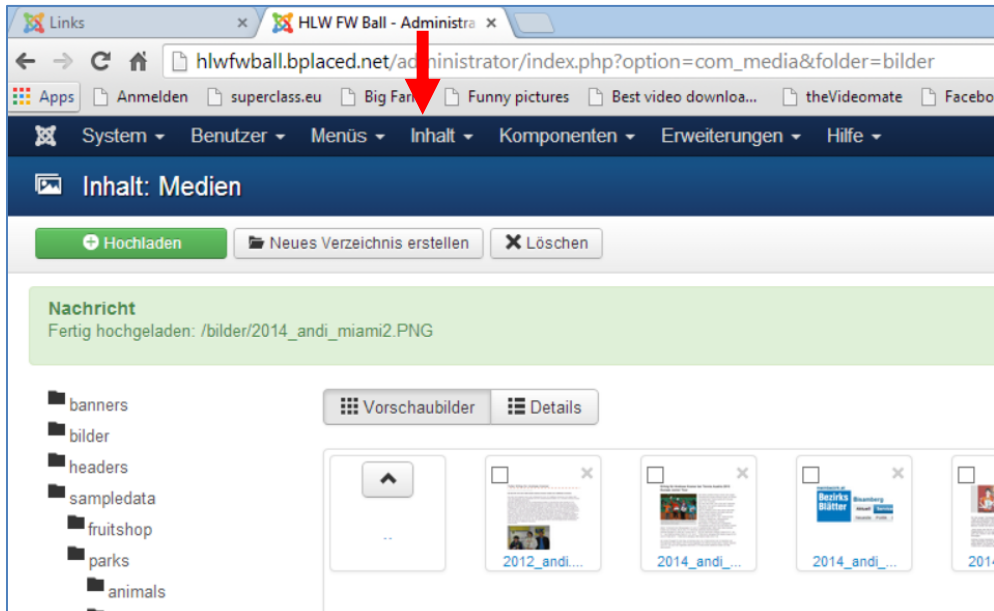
Links ×
HLW FW Ball - Administra ×

hlwfwball.bplaced.net/administrator/index.php?option=com_media&folder=bilder

Apps | Anmelden | superclass.eu | Big Fan | Funny pictures | Best video downloa... | theVideomate | Facebo

System ▾ Benutzer ▾ Menüs ▾ Inhalt ▾ Komponenten ▾ Erweiterungen ▾ Hilfe ▾

Inhalt: Medien

Hochladen | Neues Verzeichnis erstellen | Löschen

Nachricht
Fertig hochgeladen: /bilder/2014_andi_miami2.PNG

banners
bilder
headers
sampledata
fruitshop
parks
animals

Vorschaubilder | Details

..
2012_andi....
2014_andi_...
Bezirks Blätter Bisamberg
2014_andi_...
2014